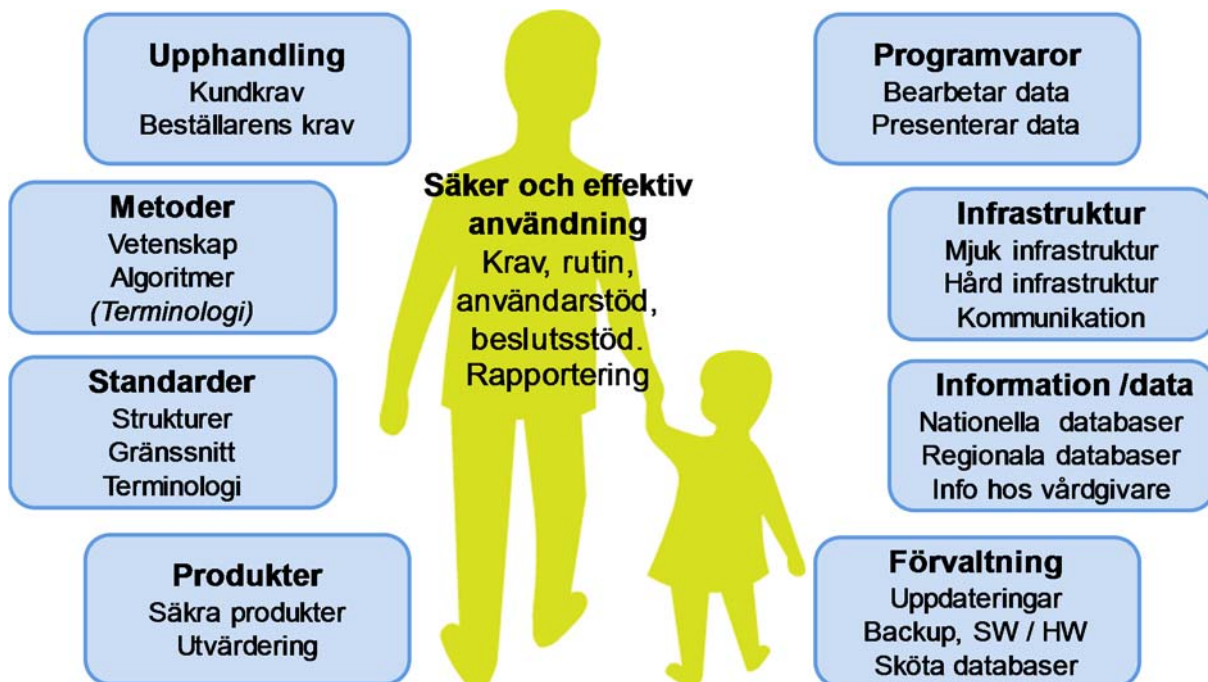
Upphandling
Kundkrav
Beställarens krav

Metoder
Vetenskap
Algoritmer
(Terminologi)

Standarder
Strukturer
Gränssnitt
Terminologi

Produkter
Säkra produkter
Utvärdering

Säker och effektiv användning
Krav, rutin, användarstöd, beslutsstöd.
Rapportering

Programvaror
Bearbetar data
Presenterar data

Infrastruktur
Mjuk infrastruktur
Hård infrastruktur
Kommunikation

Information /data
Nationella databaser
Regionala databaser
Info hos vårdgivare

Förvaltning
Uppdateringar
Backup, SW / HW
Sköta databaser